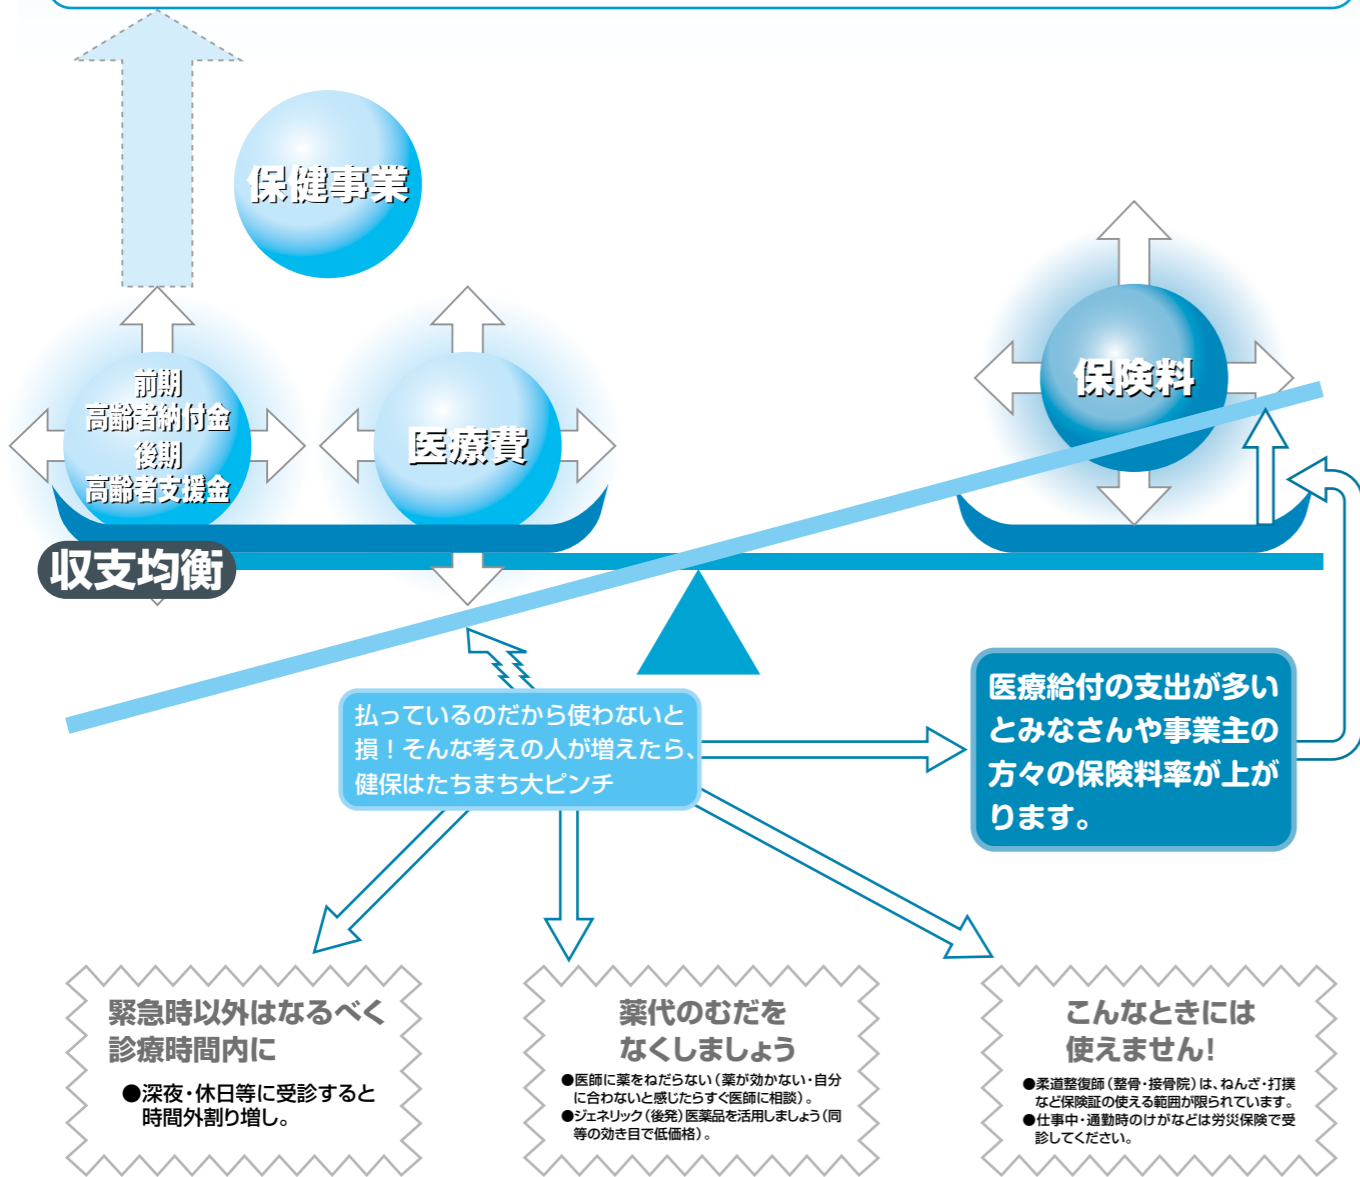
保健事業

前期
高齢者納付金
後期
高齢者支援金

医療費

保険料

収支均衡

払っているのだから使わないと損！そんな考えの人が増えたら、健保はたちまち大ピンチ

医療給付の支出が多いとみなさんや事業主の方々の保険料率が上がります。

緊急時以外はなるべく診療時間内に

●深夜・休日等に受診すると時間外割り増し。

薬代のむだをなくしましょう

●医師に薬をねだらない（薬が効かない・自分に合わないと感じたらすぐ医師に相談）。
●ジェネリック（後発）医薬品を活用しましょう（同等の効き目で低価格）。

こんなときには使えません！

●柔道整復師（整骨・接骨院）は、ねんざ・打撲など保険証の使える範囲が限られています。
●仕事中・通勤時のけがなどは労災保険で受診してください。